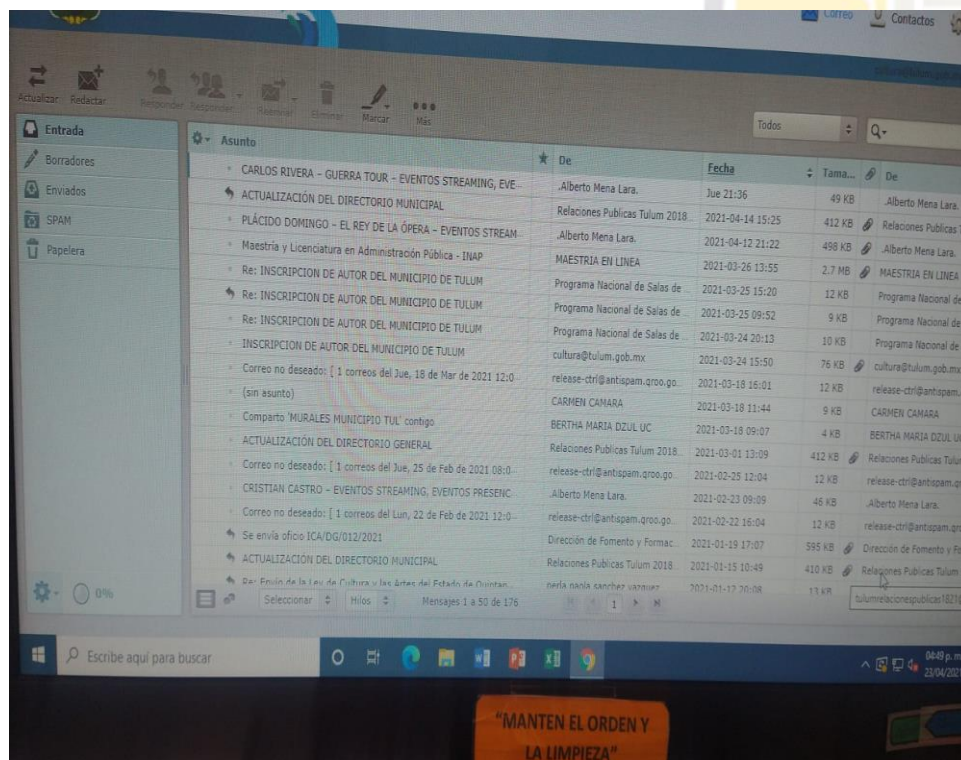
Correo Contactos

Actualizar Redactar Responder Responder Reenviar Eliminar Marcar Más

Entrada
Borradores
Enviados
SPAM
Papelera

Todos

| Asunto | De | Fecha | Tama... | De |
|---|---|---|---|---|
| CARLOS RIVERA - GUERRA TOUR - EVENTOS STREAMING, EVE... | .Alberto Mena Lara. | Jue 21:36 | 49 KB | .Alberto Mena Lara. |
| ACTUALIZACIÓN DEL DIRECTORIO MUNICIPAL | Relaciones Publicas Tulum 2018... | 2021-04-14 15:25 | 412 KB | Relaciones Publicas |
| PLÁCIDO DOMINGO - EL REY DE LA ÓPERA - EVENTOS STREAM... | .Alberto Mena Lara. | 2021-04-12 21:22 | 498 KB | .Alberto Mena Lara. |
| Maestría y Licenciatura en Administración Pública - INAP | MAESTRIA EN LINEA | 2021-03-26 13:55 | 2.7 MB | MAESTRIA EN LINEA |
| Re: INSCRIPCION DE AUTOR DEL MUNICIPIO DE TULUM | Programa Nacional de Salas de... | 2021-03-25 15:20 | 12 KB | Programa Nacional de |
| Re: INSCRIPCION DE AUTOR DEL MUNICIPIO DE TULUM | Programa Nacional de Salas de... | 2021-03-25 09:52 | 9 KB | Programa Nacional de |
| Re: INSCRIPCION DE AUTOR DEL MUNICIPIO DE TULUM | Programa Nacional de Salas de... | 2021-03-24 20:13 | 10 KB | Programa Nacional de |
| INSCRIPCION DE AUTOR DEL MUNICIPIO DE TULUM | cultura@tulum.gob.mx | 2021-03-24 15:50 | 76 KB | cultura@tulum.gob.mx |
| Correo no deseado: [ 1 correos del Jue, 18 de Mar de 2021 12:0... | release-ctrl@antispam.qroo.go... | 2021-03-18 16:01 | 12 KB | release-ctrl@antispam. |
| (sin asunto) | CARMEN CAMARA | 2021-03-18 11:44 | 9 KB | CARMEN CAMARA |
| Comparto 'MURALES MUNICIPIO TUL' contigo | BERTHA MARIA DZUL UC | 2021-03-18 09:07 | 4 KB | BERTHA MARIA DZUL U |
| ACTUALIZACIÓN DEL DIRECTORIO GENERAL | Relaciones Publicas Tulum 2018... | 2021-03-01 13:09 | 412 KB | Relaciones Publicas Tulum |
| Correo no deseado: [ 1 correos del Jue, 25 de Feb de 2021 08:0... | release-ctrl@antispam.qroo.go... | 2021-02-25 12:04 | 12 KB | release-ctrl@antispam.q |
| CRISTIAN CASTRO - EVENTOS STREAMING, EVENTOS PRESENC... | .Alberto Mena Lara. | 2021-02-23 09:09 | 46 KB | .Alberto Mena Lara. |
| Correo no deseado: [ 1 correos del Lun, 22 de Feb de 2021 12:0... | release-ctrl@antispam.qroo.go... | 2021-02-22 16:04 | 12 KB | release-ctrl@antispam.q |
| Se envía oficio ICA/DG/012/2021 | Dirección de Fomento y Formac... | 2021-01-19 17:07 | 595 KB | Dirección de Fomento y F |
| ACTUALIZACIÓN DEL DIRECTORIO MUNICIPAL | Relaciones Publicas Tulum 2018... | 2021-01-15 10:49 | 410 KB | Relaciones Publicas Tulum |
| Re: Envío de la Ley de Cultura y las Artes del Estado de Quintan... | perla paola sanchez vazquez | 2021-01-12 20:08 | 13 KB | tulumrelacionespublicas1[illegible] |

0%

Seleccionar Hilos Mensajes 1 a 50 de 176 1

Escribe aquí para buscar

04:49 p. m. 23/04/202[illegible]

"MANTEN EL ORDEN Y LA LIMPIEZA"